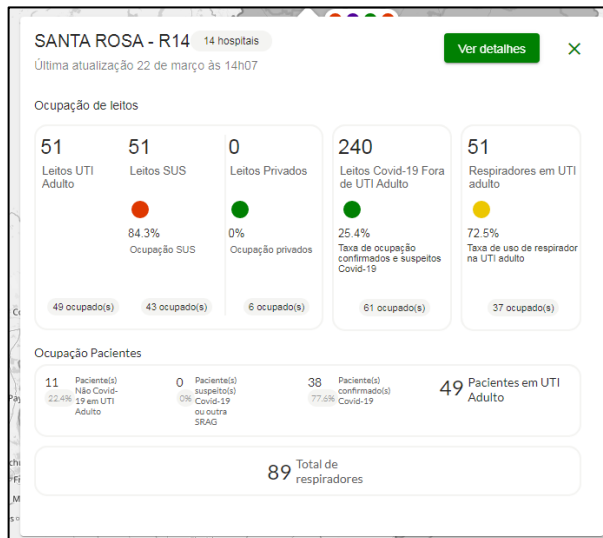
SANTA ROSA - R14 14 hospitais

Última atualização 22 de março às 14h07

Ver detalhes

Ocupação de leitos

51
Leitos UTI Adulto

51
Leitos SUS

84.3%
Ocupação SUS

0
Leitos Privados

0%
Ocupação privados

49 ocupado(s)

43 ocupado(s)

6 ocupado(s)

240
Leitos Covid-19 Fora de UTI Adulto

25.4%
Taxa de ocupação confirmados e suspeitos Covid-19

61 ocupado(s)

51
Respiradores em UTI adulto

72.5%
Taxa de uso de respirador na UTI adulto

37 ocupado(s)

Ocupação Pacientes

11 Paciente(s) Não Covid-19 em UTI Adulto
22.4%

0 Paciente(s) suspeito(s) Covid-19 ou outra SRAG
0%

38 Paciente(s) confirmado(s) Covid-19
77.6%

49 Pacientes em UTI Adulto

89 Total de respiradores